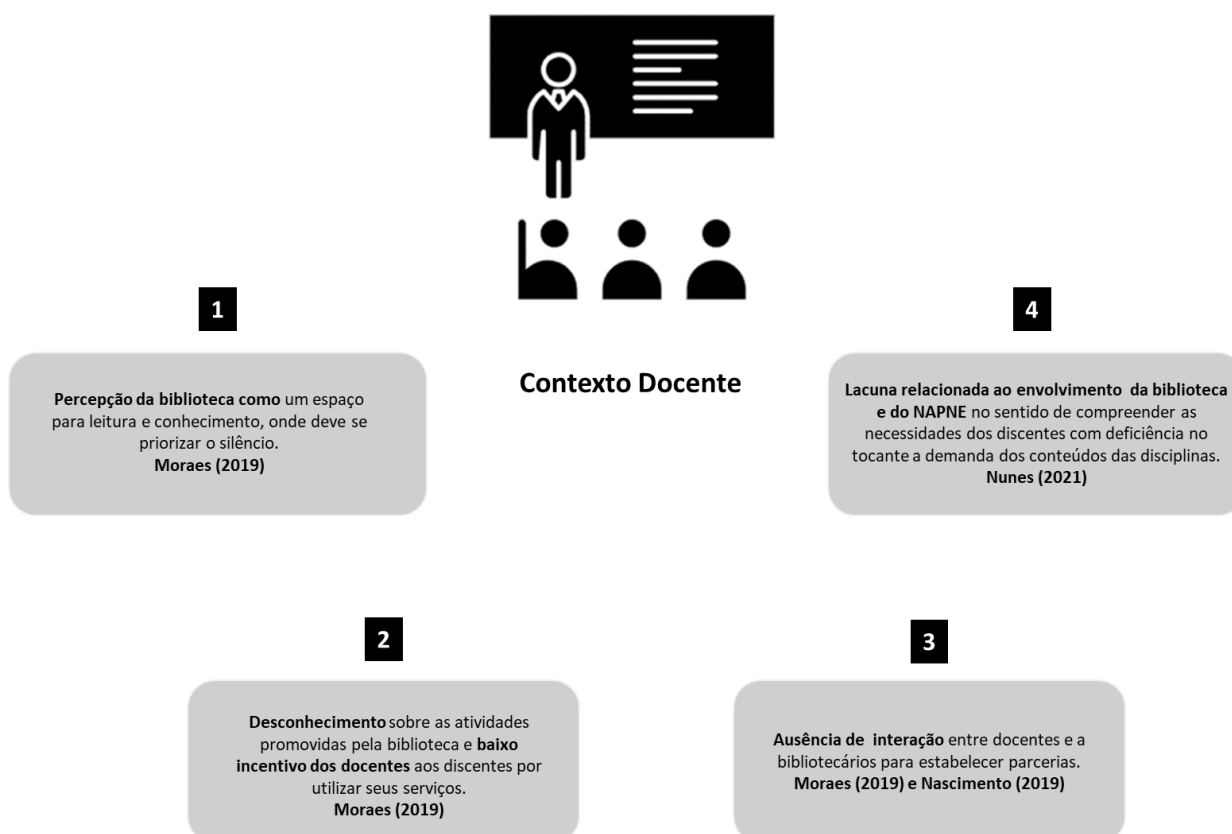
Contexto Docente

1

Percepção da biblioteca como um espaço para leitura e conhecimento, onde deve se priorizar o silêncio.
Moraes (2019)

4

Lacuna relacionada ao envolvimento da biblioteca e do NAPNE no sentido de compreender as necessidades dos discentes com deficiência no tocante a demanda dos conteúdos das disciplinas.
Nunes (2021)

2

Desconhecimento sobre as atividades promovidas pela biblioteca e baixo incentivo dos docentes aos discentes por utilizar seus serviços.
Moraes (2019)

3

Ausência de interação entre docentes e a bibliotecários para estabelecer parcerias.
Moraes (2019) e Nascimento (2019)